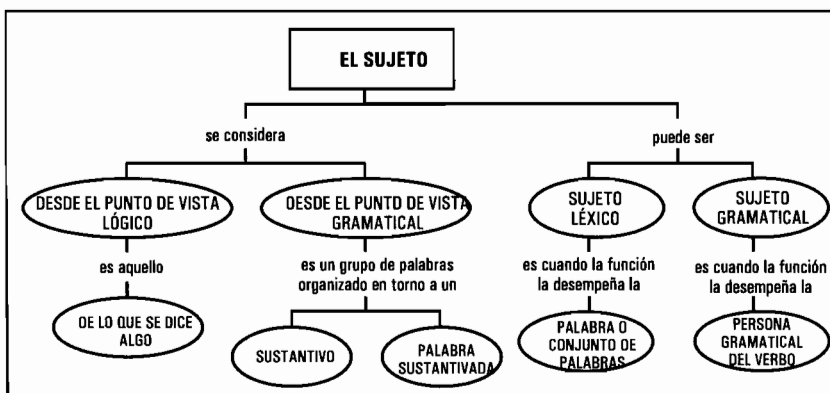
EL SUJETO

se considera

DESDE EL PUNTO DE VISTA LÓGICO

es aquello

DE LO QUE SE DICE ALGO

DESDE EL PUNTO DE VISTA GRAMATICAL

es un grupo de palabras organizado en torno a un

SUSTANTIVO

PALABRA SUSTANTIVADA

puede ser

SUJETO LÉXICO

es cuando la función la desempeña la

PALABRA O CONJUNTO DE PALABRAS

SUJETO GRAMATICAL

es cuando la función la desempeña la

PERSONA GRAMATICAL DEL VERBO